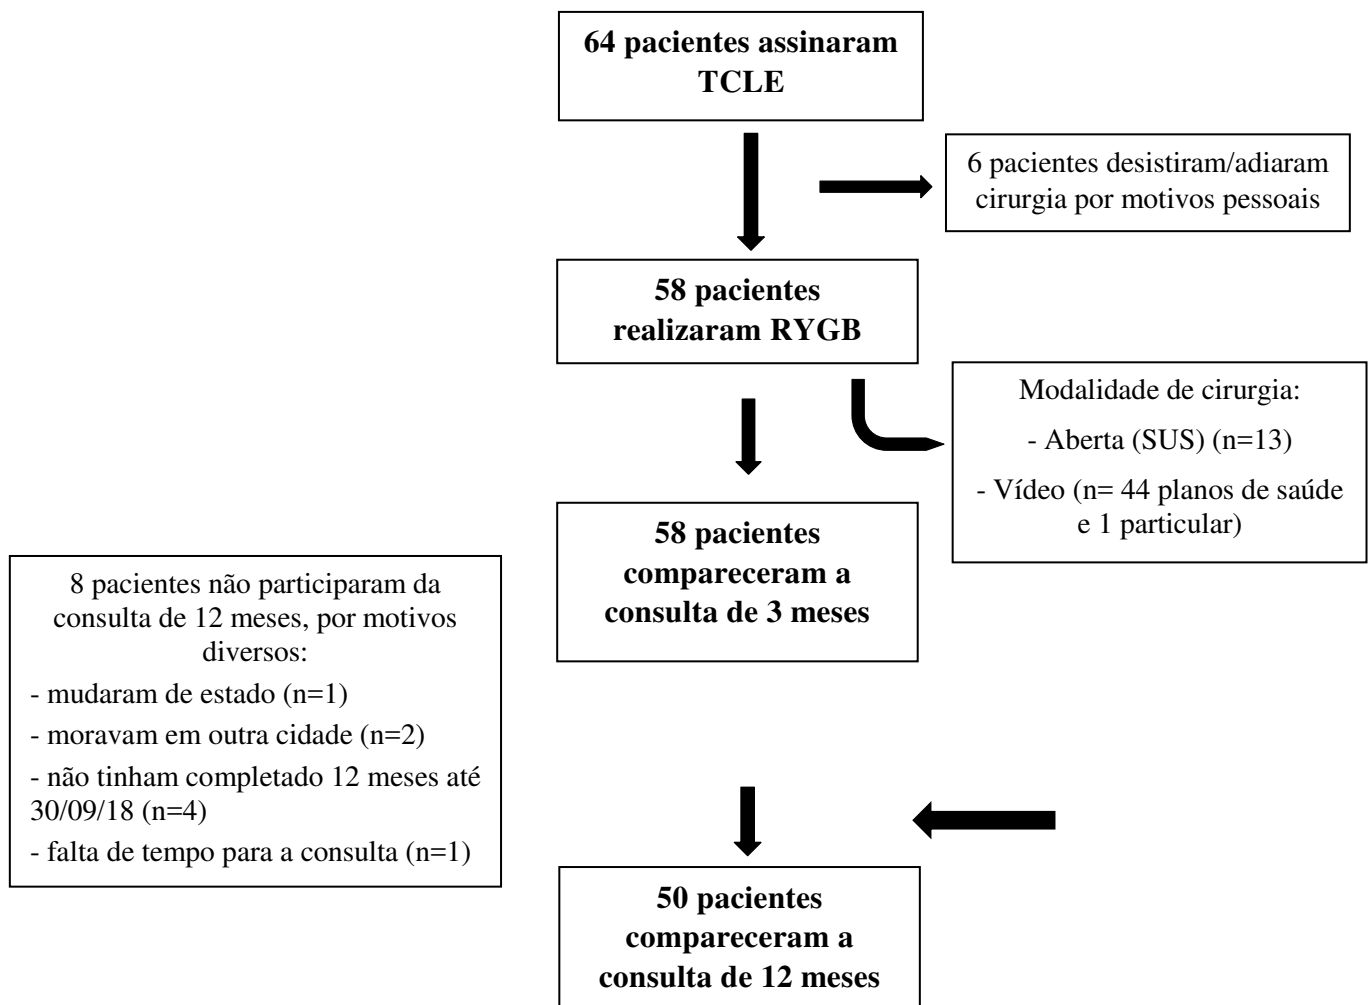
64 pacientes assinaram TCLE

6 pacientes desistiram/adiaram cirurgia por motivos pessoais

58 pacientes realizaram RYGB

Modalidade de cirurgia:
- Aberta (SUS) (n=13)
- Vídeo (n= 44 planos de saúde e 1 particular)

58 pacientes compareceram a consulta de 3 meses

8 pacientes não participaram da consulta de 12 meses, por motivos diversos:
- mudaram de estado (n=1)
- moravam em outra cidade (n=2)
- não tinham completado 12 meses até 30/09/18 (n=4)
- falta de tempo para a consulta (n=1)

50 pacientes compareceram a consulta de 12 meses